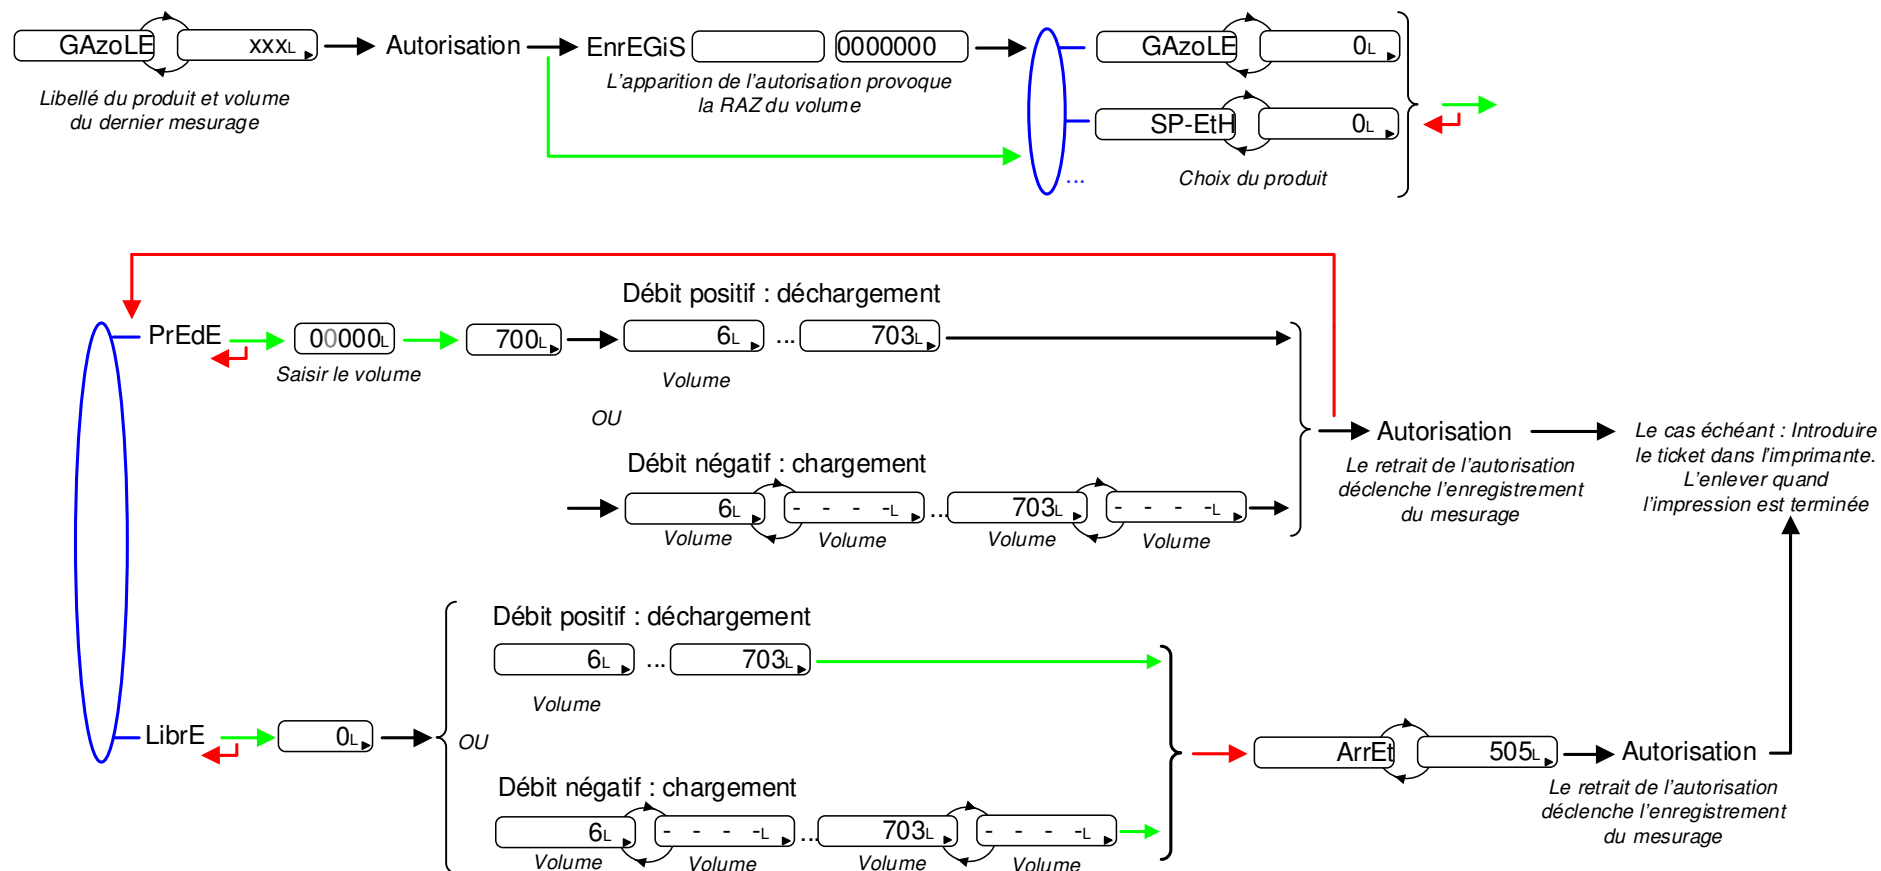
GAzoLE XXXL Autorisation EnrEGiS 0000000 GAzoLE 0L
Libellé du produit et volume du dernier mesurage
L'apparition de l'autorisation provoque la RAZ du volume
SP-EtH 0L
...
Choix du produit

PrEdE 00000L 700L
Saisir le volume
Débit positif : déchargement
6L ... 703L
Volume
OU
Débit négatif : chargement
6L - - - -L ... 703L - - - -L
Volume Volume Volume Volume
Autorisation
Le retrait de l'autorisation déclenche l'enregistrement du mesurage
Le cas échéant : Introduire le ticket dans l'imprimante. L'enlever quand l'impression est terminée

LibrE 0L
OU
Débit positif : déchargement
6L ... 703L
Volume
Débit négatif : chargement
6L - - - -L ... 703L - - - -L
Volume Volume Volume Volume
ArrEt 505L Autorisation
Le retrait de l'autorisation déclenche l'enregistrement du mesurage